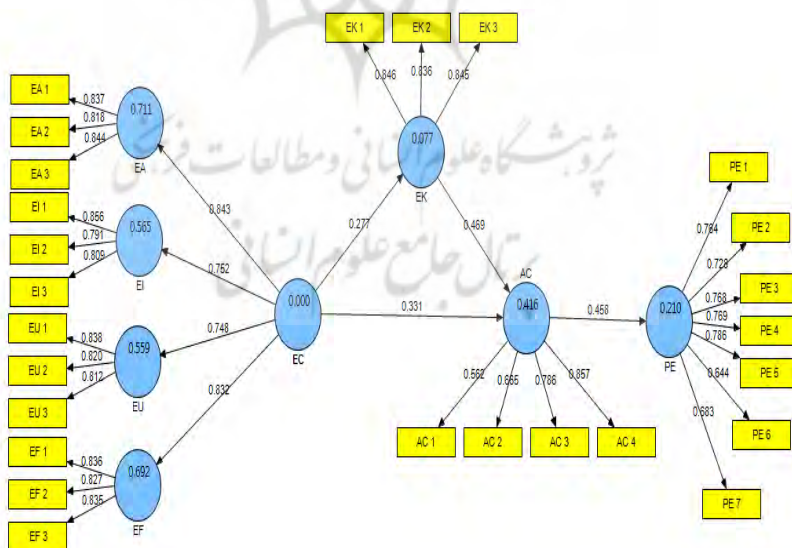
EK 1
EK 2
EK 3
0.846
0.836
0.845
EA 1
EA 2
EA 3
0.837
0.818
0.844
0.711
EA
0.077
EK
پژوهشگاه علوم انسانی و مطالعات فرهنگی
پرتال جامع علوم انسانی
PE 1
PE 2
PE 3
PE 4
PE 5
PE 6
PE 7
EI 1
EI 2
EI 3
0.856
0.791
0.809
0.565
EI
0.843
0.277
0.469
0.752
0.784
0.728
0.768
0.769
0.786
0.644
0.683
0.000
EC
0.331
AC
0.416
0.458
0.210
PE
EU 1
EU 2
EU 3
0.838
0.820
0.812
0.559
EU
0.748
0.832
0.562
0.665
0.786
0.857
AC 1
AC 2
AC 3
AC 4
EF 1
EF 2
EF 3
0.836
0.827
0.835
0.692
EF